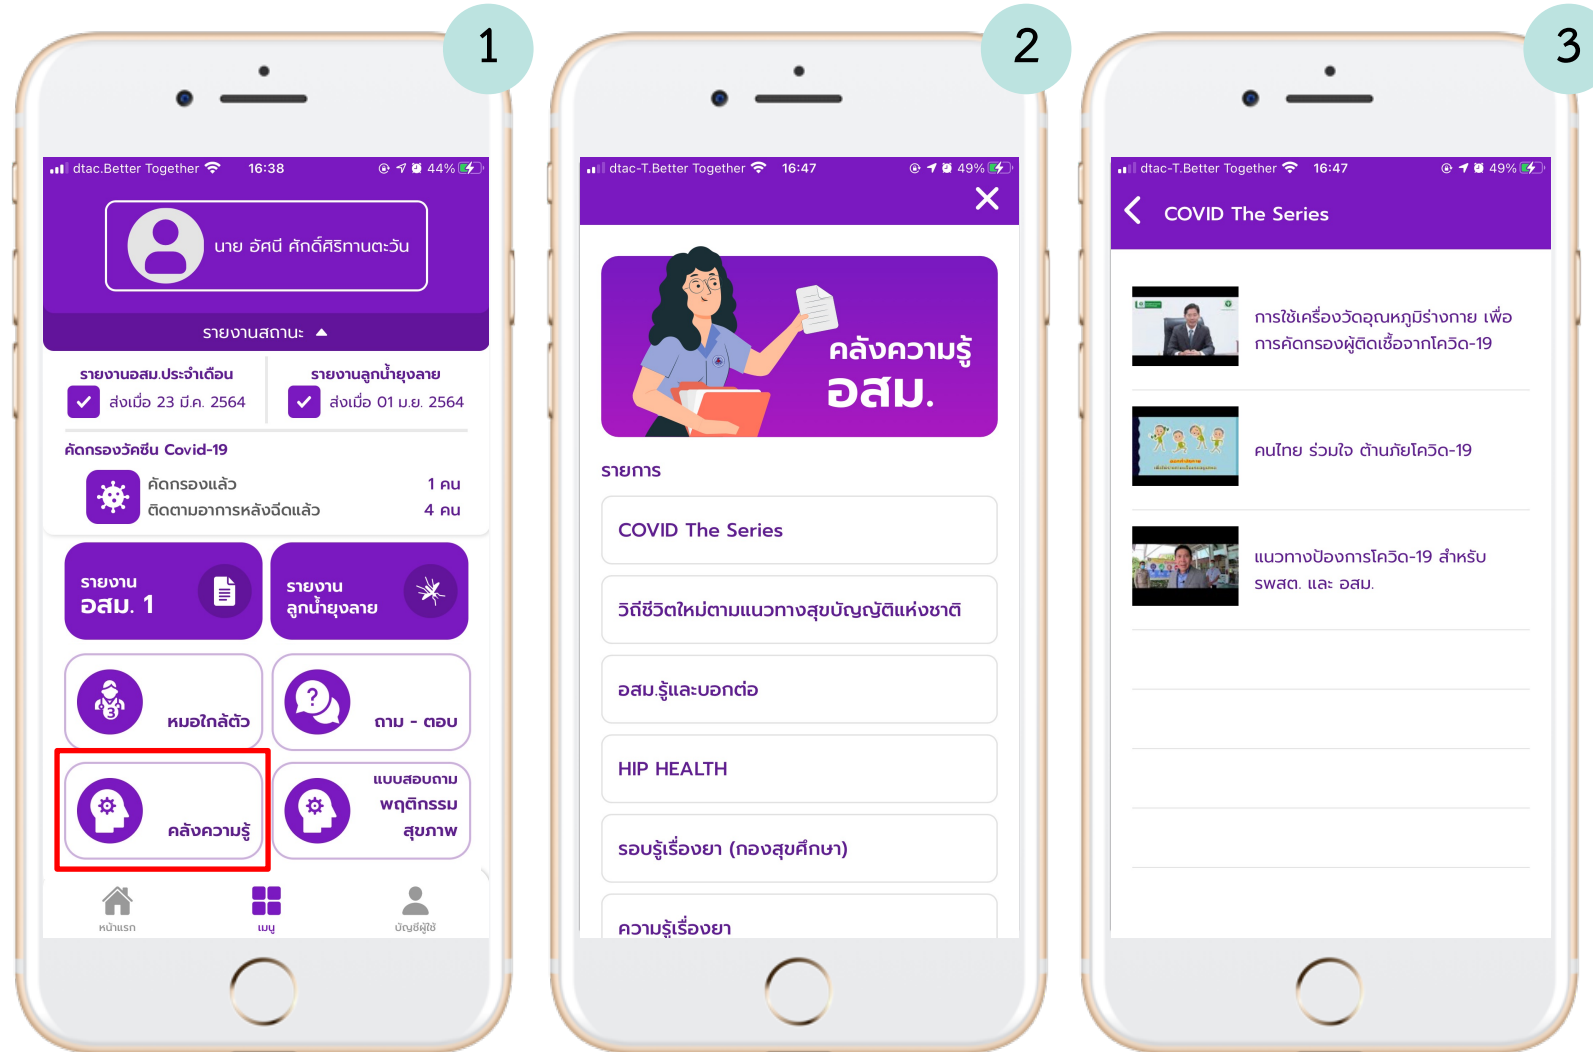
1

dtac.Better Together 16:38 44%

นาย อัศนี ศักดิ์ศิริทานตะวัน

รายงานสถานะ

รายงานอสม.ประจำเดือน
ส่งเมื่อ 23 มี.ค. 2564

รายงานลูกน้ำยุงลาย
ส่งเมื่อ 01 เม.ย. 2564

คัดกรองวัคซีน Covid-19

คัดกรองแล้ว 1 คน
ติดตามอาการหลังฉีดแล้ว 4 คน

รายงาน อสม. 1

รายงาน ลูกน้ำยุงลาย

หมอใกล้ตัว

ถาม - ตอบ

คลังความรู้

แบบสอบถาม พฤติกรรม สุขภาพ

หน้าแรก
เมนู
บัญชีผู้ใช้

2

dtac-T.Better Together 16:47 49%

คลังความรู้ อสม.

รายการ

COVID The Series

วิถีชีวิตใหม่ตามแนวทางสุขบัญญัติแห่งชาติ

อสม.รู้และบอกต่อ

HIP HEALTH

รอบรู้เรื่องยา (กองสุขศึกษา)

ความรู้เรื่องยา

3

dtac-T.Better Together 16:47 49%

COVID The Series

การใช้เครื่องวัดอุณหภูมิร่างกาย เพื่อการคัดกรองผู้ติดเชื้อจากโควิด-19

คนไทย ร่วมใจ ต้านภัยโควิด-19

แนวทางป้องการโควิด-19 สำหรับ รพสต. และ อสม.